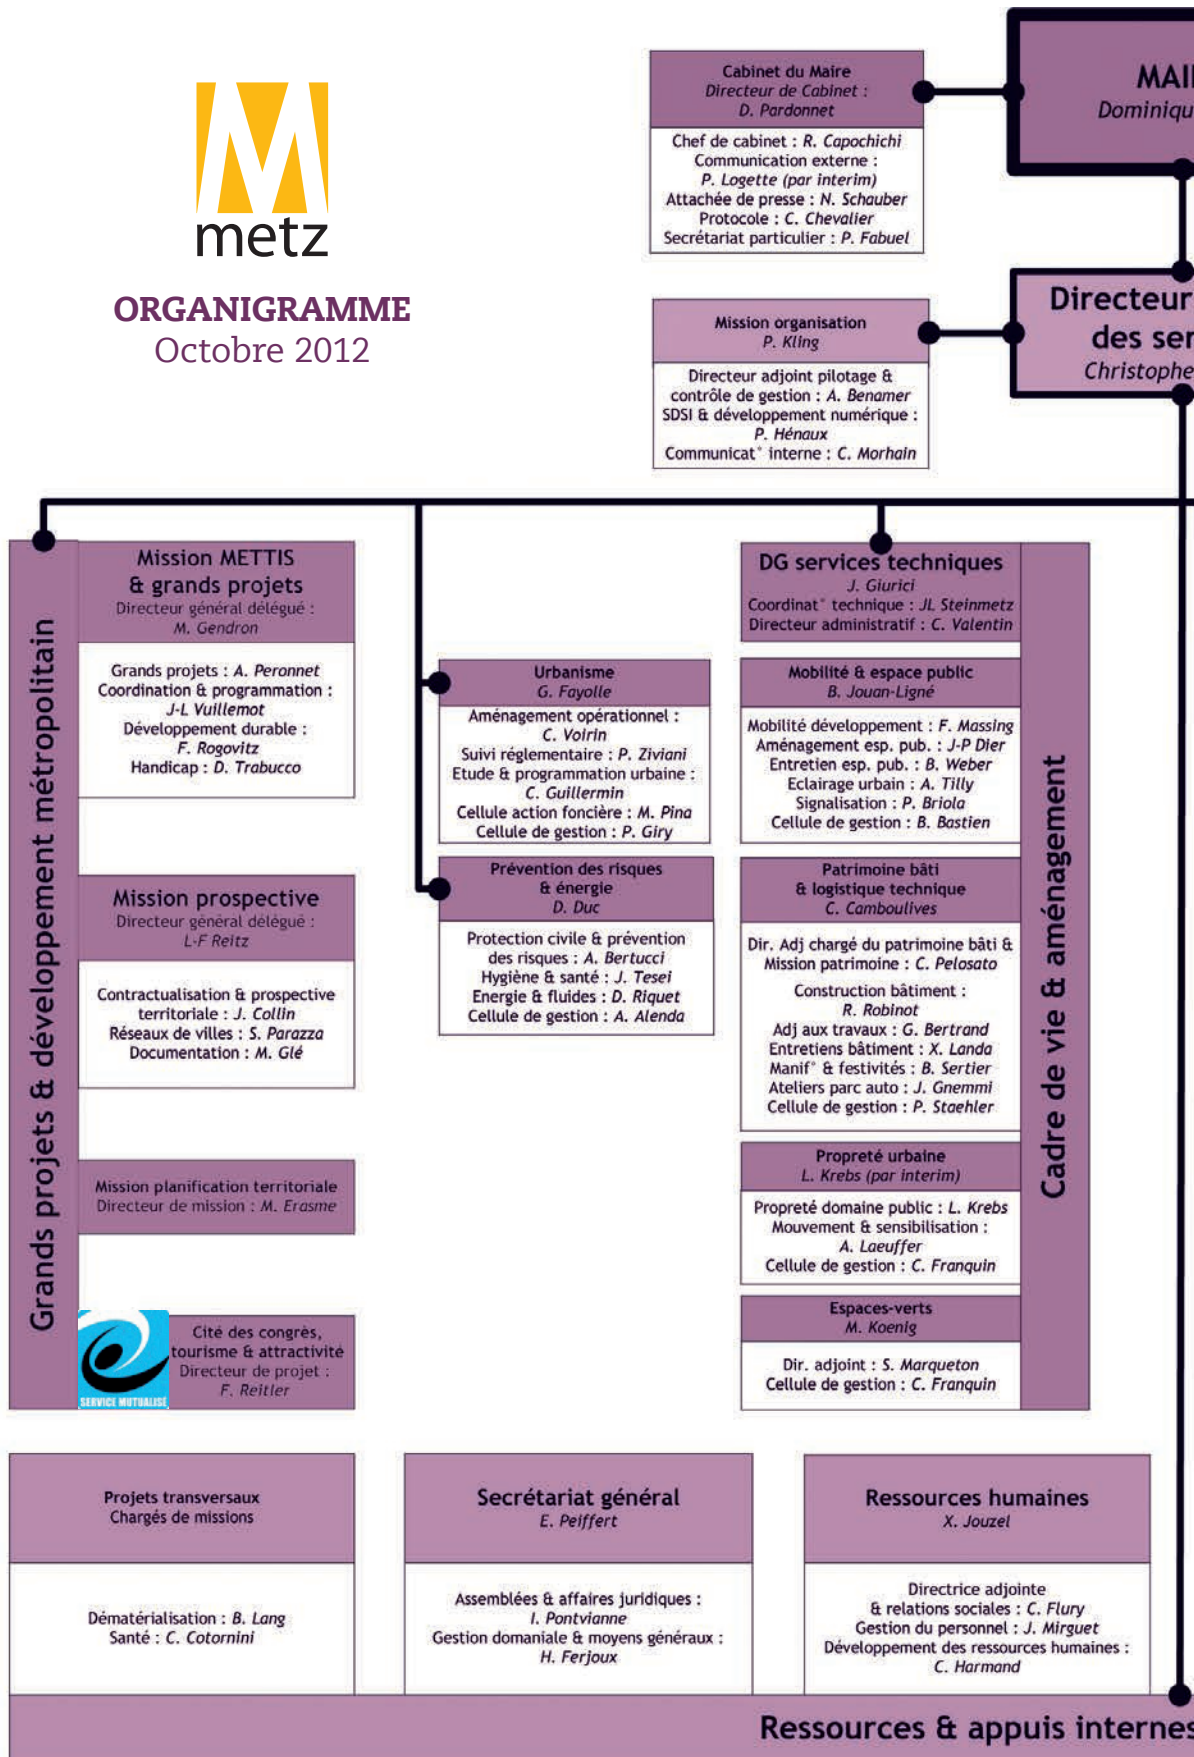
M
metz

ORGANIGRAMME
Octobre 2012

Cabinet du Maire
Directeur de Cabinet :
D. Pardonnet

Chef de cabinet : R. Capochichi
Communication externe :
P. Logette (par interim)
Attachée de presse : N. Schauber
Protocole : C. Chevalier
Secrétariat particulier : P. Fabuel

MAI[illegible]
Dominiqu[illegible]

Mission organisation
P. Kling

Directeur adjoint pilotage & contrôle de gestion : A. Benamer
SDSI & développement numérique :
P. Hénaux
Communicat° interne : C. Morhain

Directeur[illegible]
des ser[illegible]
Christophe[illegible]

Grands projets & développement métropolitain

Mission METTIS
& grands projets
Directeur général délégué :
M. Gendron

Grands projets : A. Peronnet
Coordination & programmation :
J-L Vuillemot
Développement durable :
F. Rogovitz
Handicap : D. Trabucco

Mission prospective
Directeur général délégué :
L-F Reitz

Contractualisation & prospective territoriale : J. Collin
Réseaux de villes : S. Parazza
Documentation : M. Glé

Mission planification territoriale
Directeur de mission : M. Erasme

SERVICE MUTUALISÉ
Cité des congrès, tourisme & attractivité
Directeur de projet :
F. Reitler

Urbanisme
G. Fayolle

Aménagement opérationnel :
C. Voirin
Suivi réglementaire : P. Ziviani
Etude & programmation urbaine :
C. Guillermin
Cellule action foncière : M. Pina
Cellule de gestion : P. Giry

Prévention des risques
& énergie
D. Duc

Protection civile & prévention des risques : A. Bertucci
Hygiène & santé : J. Tesei
Energie & fluides : D. Riquet
Cellule de gestion : A. Alenda

DG services techniques
J. Giurici
Coordinat° technique : JL Steinmetz
Directeur administratif : C. Valentin

Mobilité & espace public
B. Jouan-Ligné

Mobilité développement : F. Massing
Aménagement esp. pub. : J-P Dier
Entretien esp. pub. : B. Weber
Eclairage urbain : A. Tilly
Signalisation : P. Briola
Cellule de gestion : B. Bastien

Patrimoine bâti
& logistique technique
C. Camboulives

Dir. Adj chargé du patrimoine bâti & Mission patrimoine : C. Pelosato
Construction bâtiment :
R. Robinot
Adj aux travaux : G. Bertrand
Entretiens bâtiment : X. Landa
Manif° & festivités : B. Sertier
Ateliers parc auto : J. Gnemmi
Cellule de gestion : P. Staehler

Propreté urbaine
L. Krebs (par interim)

Propreté domaine public : L. Krebs
Mouvement & sensibilisation :
A. Laeuffer
Cellule de gestion : C. Franquin

Espaces-verts
M. Koenig

Dir. adjoint : S. Marqueton
Cellule de gestion : C. Franquin

Cadre de vie & aménagement

Projets transversaux
Chargés de missions

Dématérialisation : B. Lang
Santé : C. Cotornini

Secrétariat général
E. Peiffert

Assemblées & affaires juridiques :
I. Pontvianne
Gestion domaniale & moyens généraux :
H. Ferjoux

Ressources humaines
X. Jouzel

Directrice adjointe
& relations sociales : C. Flury
Gestion du personnel : J. Mirguet
Développement des ressources humaines :
C. Harmand

Ressources & appuis interne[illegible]